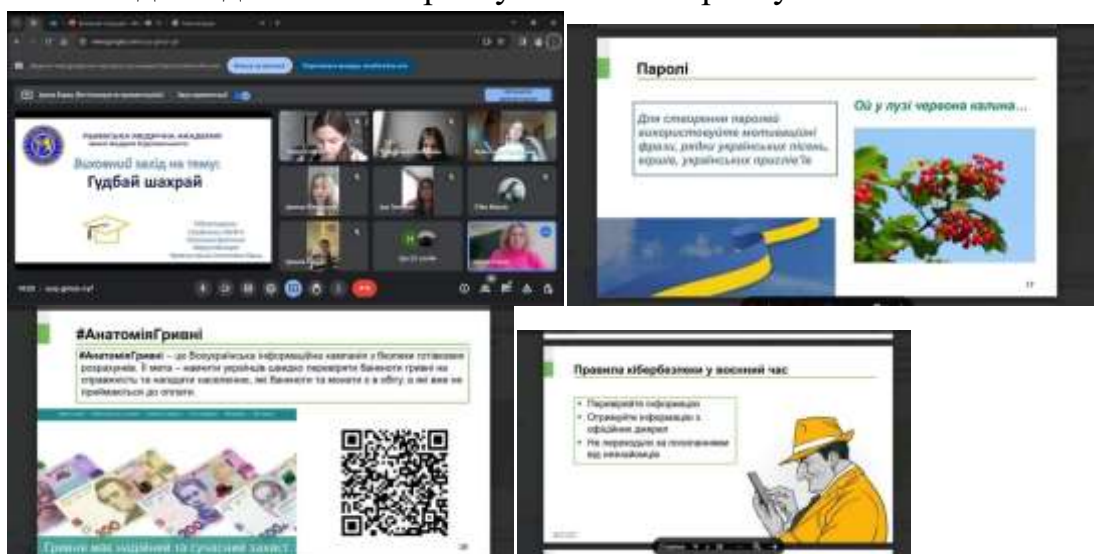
РІВНЕНСЬКА МЕДИЧНА АКАДЕМІЯ

Виховний захід на тему:

Гудбай шахрай

Паролі

Для створення паролів використовуйте мотиваційні фрази, рядки українських пісень, віршів, українських прислів'їв

Ой у лузі червона калина...

17

#АнатоміяГривні

#АнатоміяГривні – це Всеукраїнська інформаційна кампанія з безпеки готівкових розрахунків. Її мета – навчити українців швидко перевіряти банкноти гривні на справжність та нагадати населенню, які банкноти та монети є в обігу, а які вже не приймаються до оплати.

Гривня має надійний та сучасний захист

Правила кібербезпеки у воєнний час

• Перевіряйте інформацію
• Отримуйте інформацію з офіційних джерел
• Не переходьте за посиланнями від незнайомців